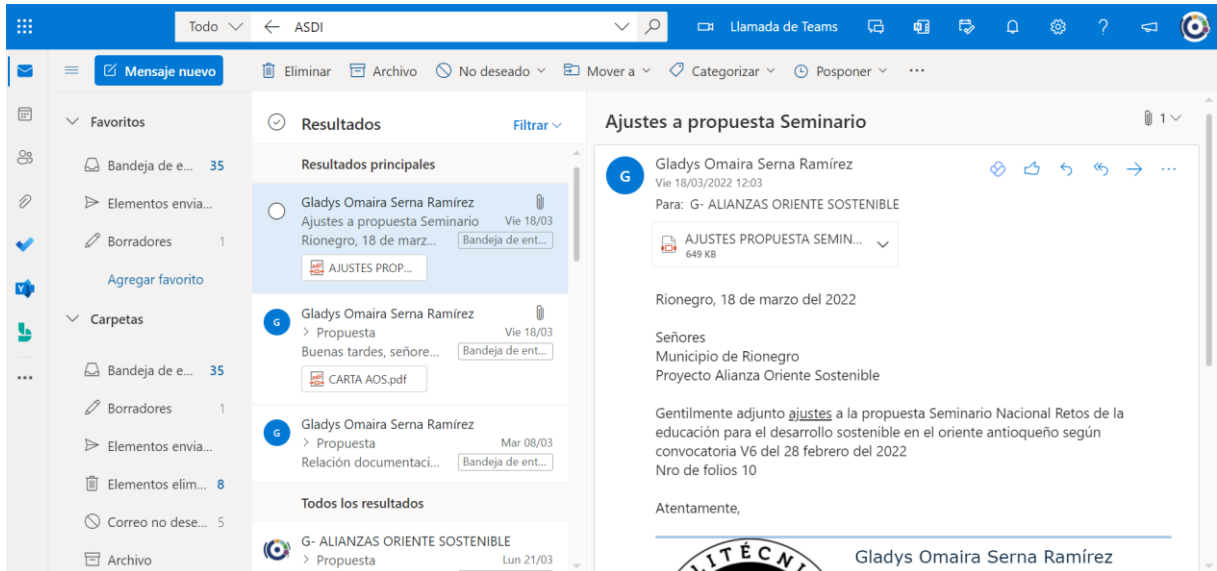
Todo ∨ ← ASDI

Llamada de Teams

Mensaje nuevo

Eliminar Archivo No deseado Mover a Categorizar Posponer ···

Favoritos

Bandeja de e... 35

Elementos envia...

Borradores 1

Agregar favorito

Carpetas

Bandeja de e... 35

Borradores 1

Elementos envia...

Elementos elim... 8

Correo no dese... 5

Archivo

Resultados Filtrar

Resultados principales

Gladys Omaira Serna Ramírez
Ajustes a propuesta Seminario Vie 18/03
Rionegro, 18 de marz... Bandeja de ent...
AJUSTES PROP...

Gladys Omaira Serna Ramírez
> Propuesta Vie 18/03
Buenas tardes, señore... Bandeja de ent...
CARTA AOS.pdf

Gladys Omaira Serna Ramírez
> Propuesta Mar 08/03
Relación documentaci... Bandeja de ent...

Todos los resultados

G- ALIANZAS ORIENTE SOSTENIBLE
> Propuesta Lun 21/03

Ajustes a propuesta Seminario

1

Gladys Omaira Serna Ramírez
Vie 18/03/2022 12:03
Para: G- ALIANZAS ORIENTE SOSTENIBLE

AJUSTES PROPUESTA SEMIN...
649 KB

Rionegro, 18 de marzo del 2022

Señores
Municipio de Rionegro
Proyecto Alianza Oriente Sostenible

Gentilmente adjunto ajustes a la propuesta Seminario Nacional Retos de la educación para el desarrollo sostenible en el oriente antioqueño según convocatoria V6 del 28 febrero del 2022
Nro de folios 10

Atentamente,

ITÉCNI

Gladys Omaira Serna Ramírez